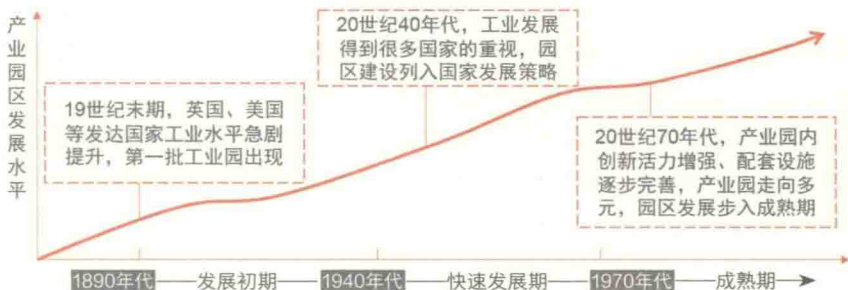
产业园区发展水平

20世纪40年代，工业发展得到很多国家的重视，园区建设列入国家发展策略

19世纪末期，英国、美国等发达国家工业水平急剧提升，第一批工业园出现

20世纪70年代，产业园内创新活力增强、配套设施逐步完善，产业园走向多元，园区发展步入成熟期

1890年代——发展初期——1940年代——快速发展期——1970年代——成熟期→